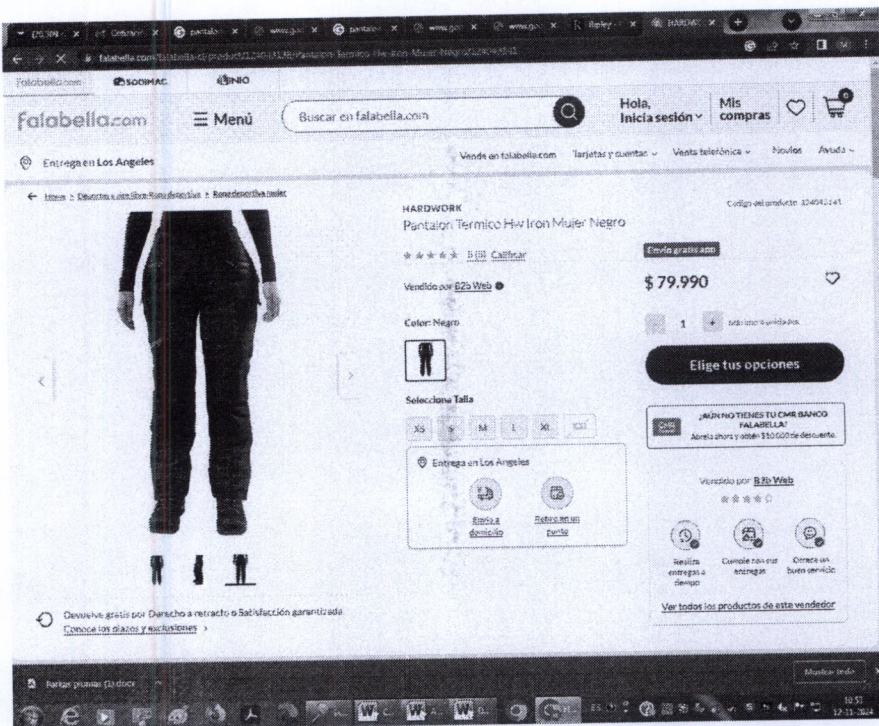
falabella.com SODIMAC LINIO

falabella.com ☰ Menú Buscar en falabella.com Hola, Inicia sesión Mis compras

Entrega en Los Angeles Vende en falabella.com Tarjetas y cuentas Venta telefónica Novios Ayuda

← Inicio > Deportes y aire libre Ropa deportiva > Ropa deportiva mujer

HARDWORK
Pantalon Termico Hw Iron Mujer Negro
Código del producto 124041141

★★★★★ 5 (3) Calificar

Vendido por B2b Web

Envío gratis app
$ 79.990

Color: Negro

1 + Máximo 4 unidades.

Elige tus opciones

Selecciona Talla
XS S M L XL XXL

¡AÚN NO TIENES TU CMR BANCO FALABELLA! Abrela ahora y obtén $10.000 de descuento.

Entrega en Los Angeles
Envío a domicilio
Retiro en un punto

Vendido por B2b Web
★★★★☆
Realiza entregas a tiempo
Cumple con sus entregas
Ofrece un buen servicio

Ver todos los productos de este vendedor

Devuelve gratis por Derecho a retracto o Satisfacción garantizada
Conoce los plazos y exclusiones >

Mostrar todo

10:51
12-11-2024